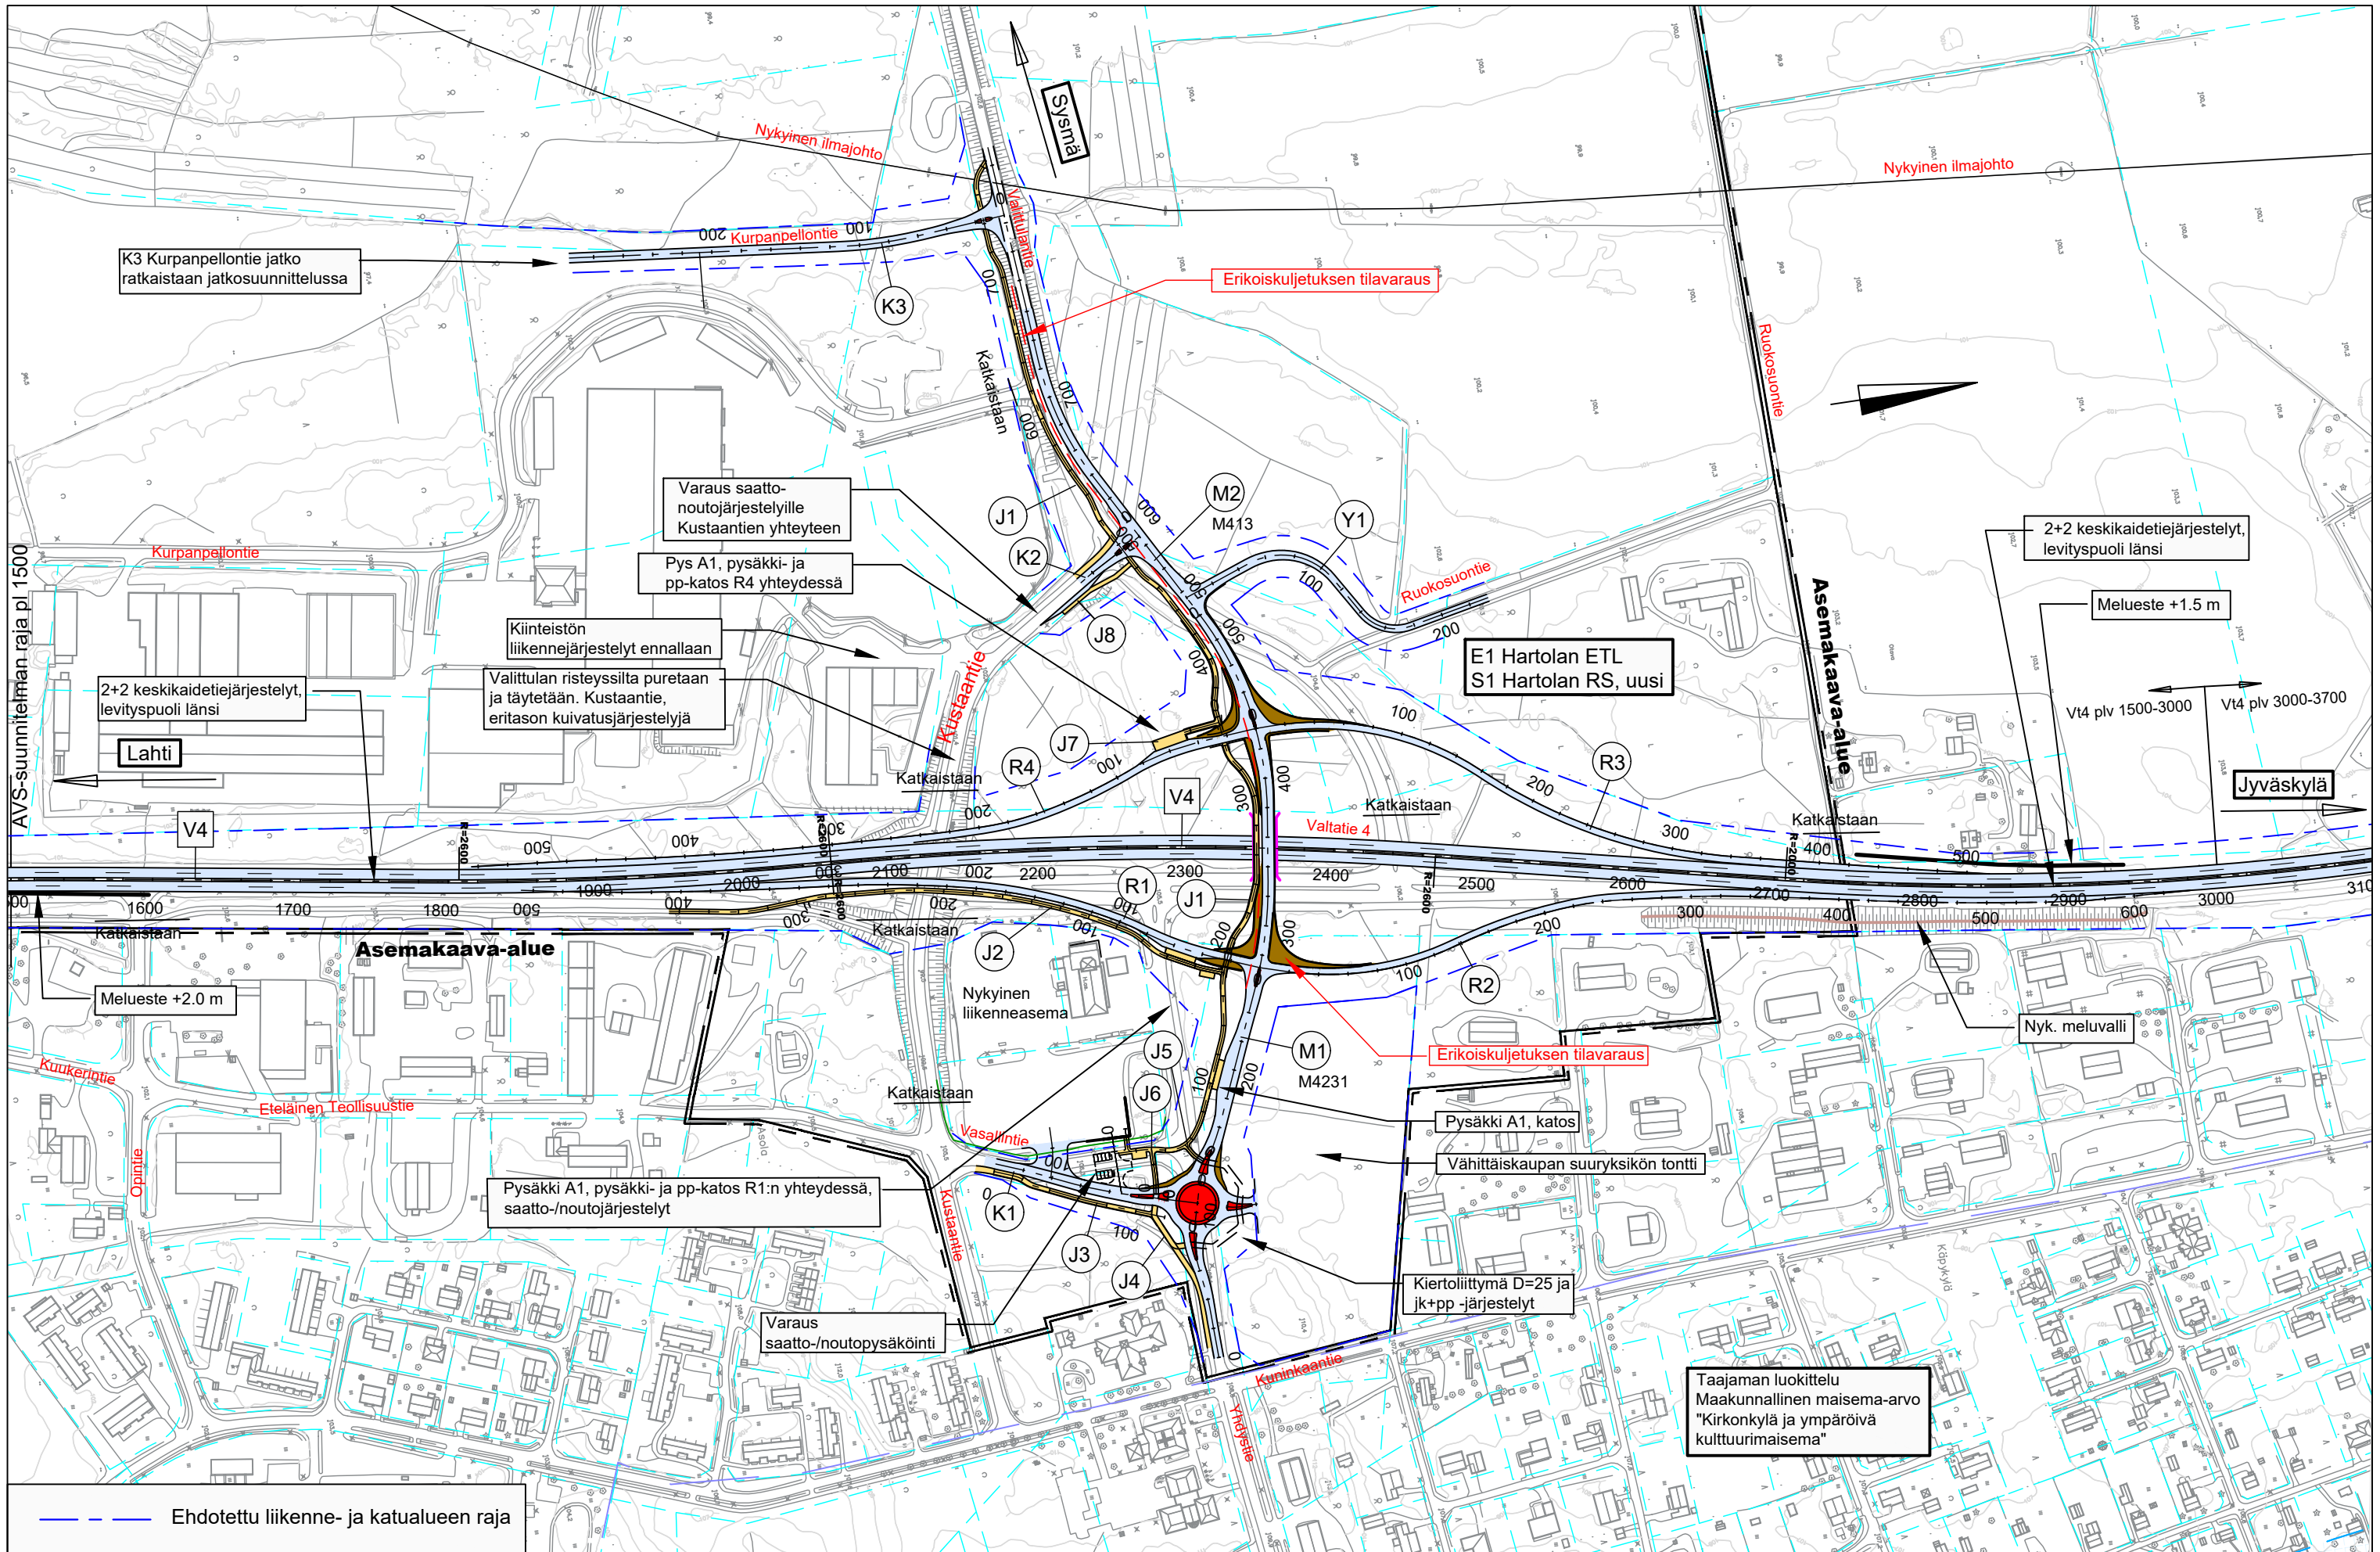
Sysmä

Nykyinen ilmajohto

Nykyinen ilmajohto

Kurpanpellontie

200

100

Valittulantie

K3 Kurpanpellontie jatko ratkaistaan jatkosuunnittelussa

K3

Erikoiskuljetuksen tilavaraus

Ruokosuontie

Katkaistaan

Varaus saatto-noutojärjestelyille Kustaantien yhteyteen

J1

M2

M413

Y1

2+2 keskikaidetiejärjestelyt, levityspuoli länsi

Kurpanpellontie

K2

Pys A1, pysäkki- ja pp-katos R4 yhteydessä

Ruokosuontie

Melueste +1.5 m

J8

Kiinteistön liikennejärjestelyt ennallaan

E1 Hartolan ETL
S1 Hartolan RS, uusi

2+2 keskikaidetiejärjestelyt, levityspuoli länsi

Valittulan risteyssilta puretaan ja täytetään. Kustaantie, eritason kuivatusjärjestelyjä

Kustaantie

Vt4 plv 1500-3000

Vt4 plv 3000-3700

Lahti

J7

R4

R3

Jyväskylä

Katkaistaan

V4

Katkaistaan

Katkaistaan

Asemakaava-alue

AVS-suunnitelman raja pl 1500

V4

Valtatie 4

1600

1700

1800

2000

2100

2200

2300

2400

2500

2600

2700

2800

2900

3000

R1

J1

Katkaistaan

Katkaistaan

Asemakaava-alue

J2

R2

Melueste +2.0 m

Nykyinen liikenneasema

Nyk. meluvalli

J5

M1

M4231

Erikoiskuljetuksen tilavaraus

Kuukerintie

J6

Katkaistaan

Pysäkki A1, katos

Eteläinen Teollisuustie

Vasallintie

Vähittäiskaupan suuryksikön tontti

Opintie

Pysäkki A1, pysäkki- ja pp-katos R1:n yhteydessä, saatto-/noutojärjestelyt

K1

Kustaantie

J3

J4

Kiertoliittymä D=25 ja jk+pp -järjestelyt

Varaus saatto-/noutopysäköinti

Kuninkaantie

Yhdystie

Taajaman luokittelu
Maakunnallinen maisema-arvo
"Kirkonkylä ja ympäröivä kulttuurimaisema"

Ehdotettu liikenne- ja katualueen raja